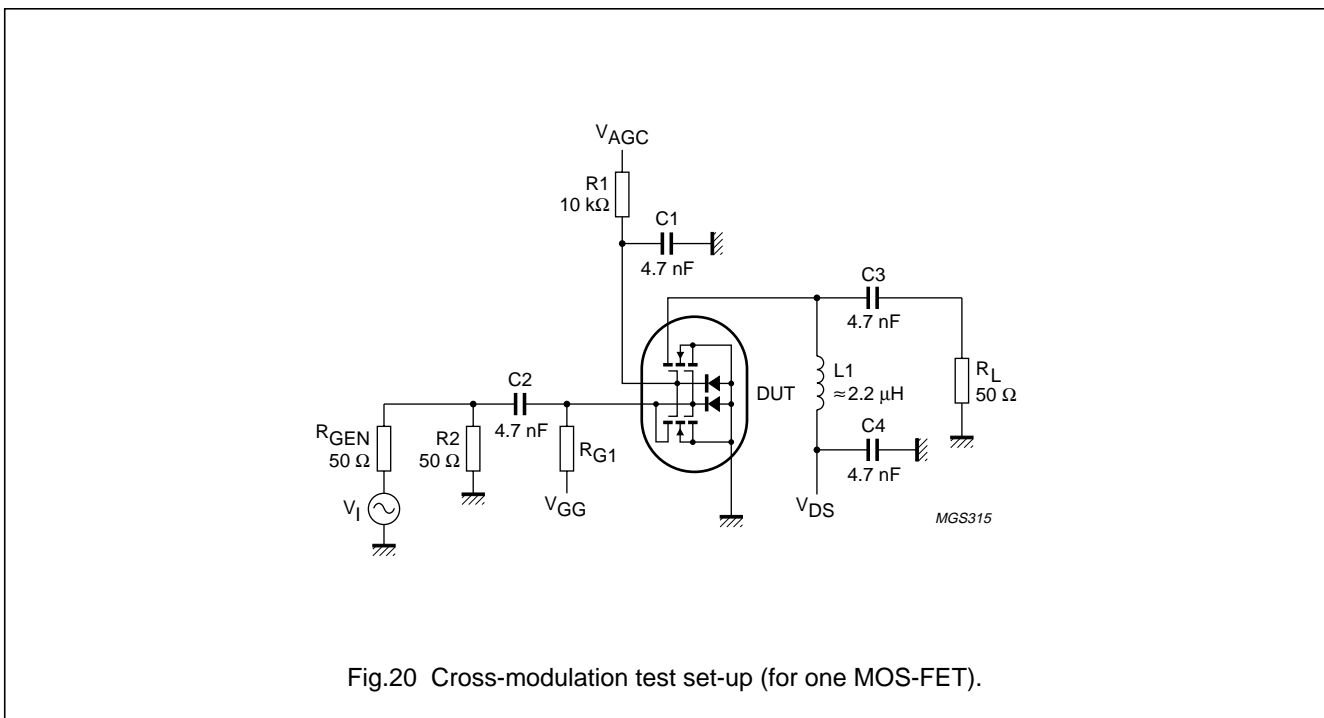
$V_{AGC}$

R1
10 kΩ

C1
4.7 nF

C3
4.7 nF

DUT

L1
≈2.2 μH

$R_L$
50 Ω

C2
4.7 nF

$R_{GEN}$
50 Ω

R2
50 Ω

$R_{G1}$

$V_{GG}$

$V_I$

C4
4.7 nF

$V_{DS}$

MGS315

Fig.20 Cross-modulation test set-up (for one MOS-FET).